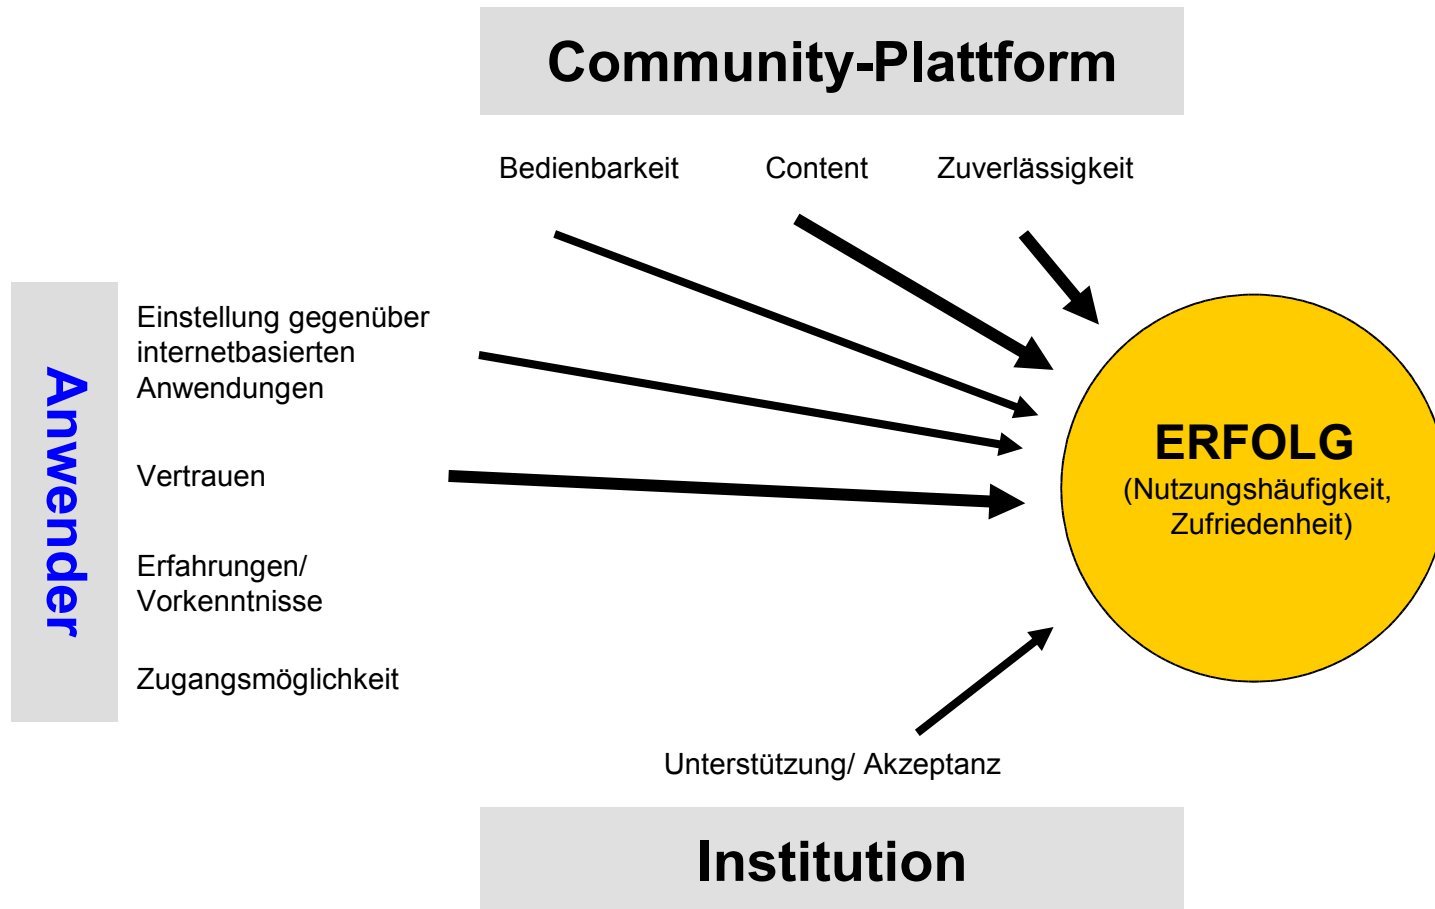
Community-Plattform

Bedienbarkeit

Content

Zuverlässigkeit

Anwender

Einstellung gegenüber internetbasierten Anwendungen

Vertrauen

Erfahrungen/ Vorkenntnisse

Zugangsmöglichkeit

ERFOLG
(Nutzungshäufigkeit, Zufriedenheit)

Unterstützung/ Akzeptanz

Institution